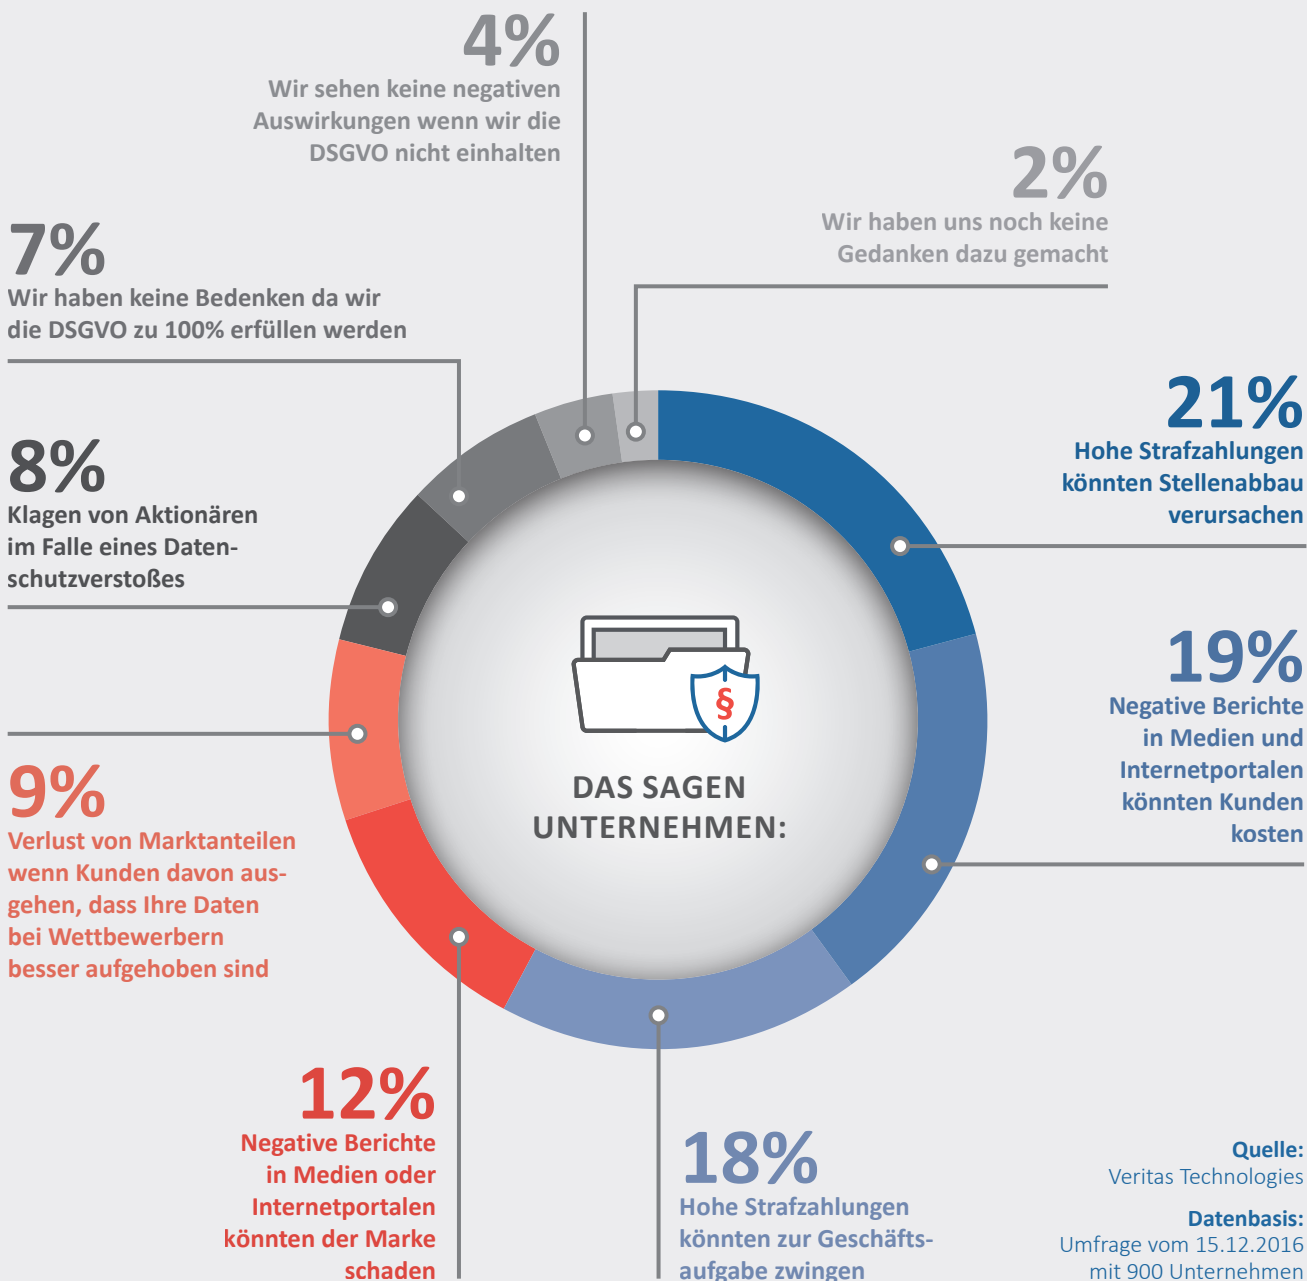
4%
Wir sehen keine negativen Auswirkungen wenn wir die DSGVO nicht einhalten

2%
Wir haben uns noch keine Gedanken dazu gemacht

7%
Wir haben keine Bedenken da wir die DSGVO zu 100% erfüllen werden

21%
Hohe Strafzahlungen könnten Stellenabbau verursachen

8%
Klagen von Aktionären im Falle eines Datenschutzverstoßes

§

DAS SAGEN UNTERNEHMEN:

19%
Negative Berichte in Medien und Internetportalen könnten Kunden kosten

9%
Verlust von Marktanteilen wenn Kunden davon ausgehen, dass Ihre Daten bei Wettbewerbern besser aufgehoben sind

12%
Negative Berichte in Medien oder Internetportalen könnten der Marke schaden

18%
Hohe Strafzahlungen könnten zur Geschäftsaufgabe zwingen

Quelle:
Veritas Technologies

Datenbasis:
Umfrage vom 15.12.2016 mit 900 Unternehmen